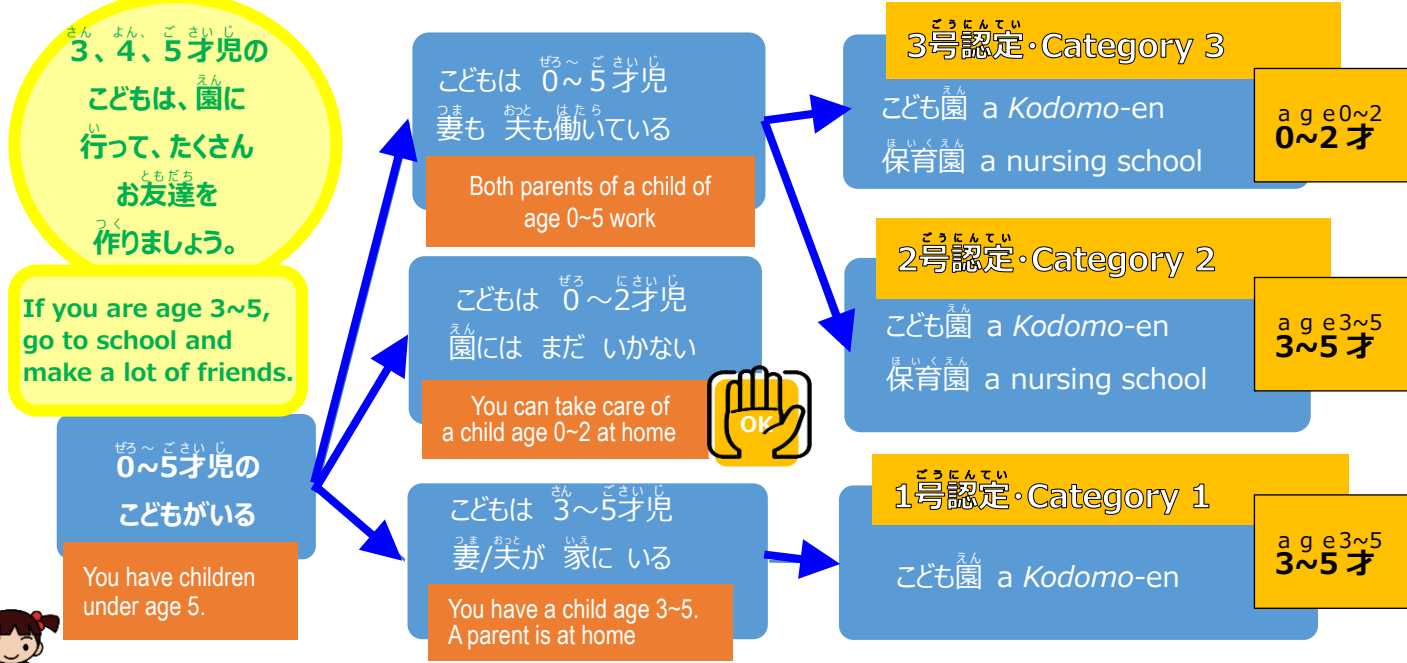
さん よん ご さいじ
3、4、5才児の
えん
こどもは、園に
い
行って、たくさん
ともだち
お友達を
つく
作りましょう。

If you are age 3~5, go to school and make a lot of friends.

ぜろ～ ごさいじ
0~5才児の
こどもがいる

You have children under age 5.

ぜろ～ ごさいじ
こどもは 0～5才児
つま おっと はたら
妻も 夫も働いている

Both parents of a child of age 0~5 work

ぜろ にさいじ
こどもは 0～2才児
えん
園には まだ いかない

You can take care of a child age 0~2 at home

OK

さん ごさいじ
こどもは 3～5才児
つま おっと いえ
妻/夫が 家に いる

You have a child age 3~5. A parent is at home

ごうにんてい
3号認定･Category 3
えん
こども園 a Kodomo-en
ほいくえん
保育園 a nursing school

age0~2
0~2 才

ごうにんてい
2号認定･Category 2
えん
こども園 a Kodomo-en
ほいくえん
保育園 a nursing school

age3~5
3~5 才

ごうにんてい
1号認定･Category 1
えん
こども園 a Kodomo-en

age3~5
3~5 才